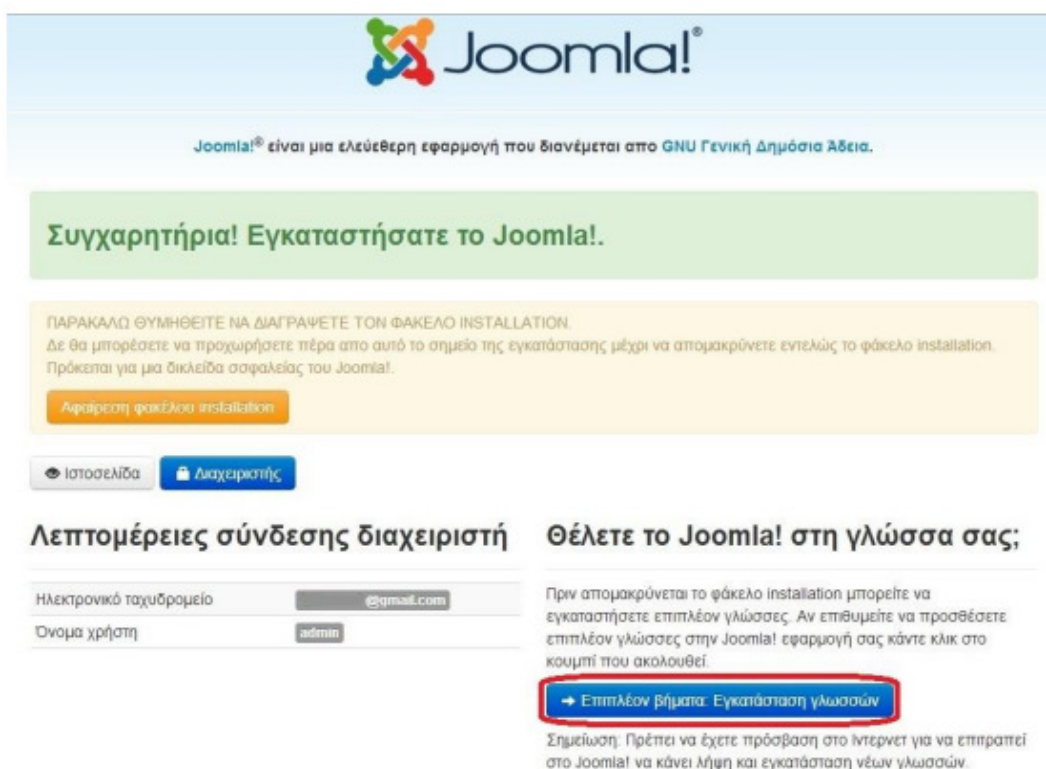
Joomla!®

Joomla!® είναι μια ελεύθερη εφαρμογή που διανέμεται απο GNU Γενική Δημόσια Άδεια.

Συγχαρητήρια! Εγκαταστήσατε το Joomla!.

ΠΑΡΑΚΑΛΩ ΘΥΜΗΘΕΙΤΕ ΝΑ ΔΙΑΓΡΑΨΕΤΕ ΤΟΝ ΦΑΚΕΛΟ INSTALLATION.
Δε θα μπορέσετε να προχωρήσετε πέρα απο αυτό το σημείο της εγκατάστασης μέχρι να απομακρύνετε εντελώς το φάκελο installation. Πρόκειται για μια δικλείδα ασφαλείας του Joomla!.

Αφαίρεση φακέλου installation

Ιστοσελίδα

Διαχειριστής

Λεπτομέρειες σύνδεσης διαχειριστή

| | |
|---|---|
| Ηλεκτρονικό ταχυδρομείο | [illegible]@gmail.com |
| Όνομα χρήστη | admin |

Θέλετε το Joomla! στη γλώσσα σας;

Πριν απομακρύνεται το φάκελο installation μπορείτε να εγκαταστήσετε επιπλέον γλώσσες. Αν επιθυμείτε να προσθέσετε επιπλέον γλώσσες στην Joomla! εφαρμογή σας κάντε κλικ στο κουμπί που ακολουθεί.

→ Επιπλέον βήματα: Εγκατάσταση γλωσσών

Σημείωση: Πρέπει να έχετε πρόσβαση στο Ιντερνετ για να επιτραπεί στο Joomla! να κάνει λήψη και εγκατάσταση νέων γλωσσών.